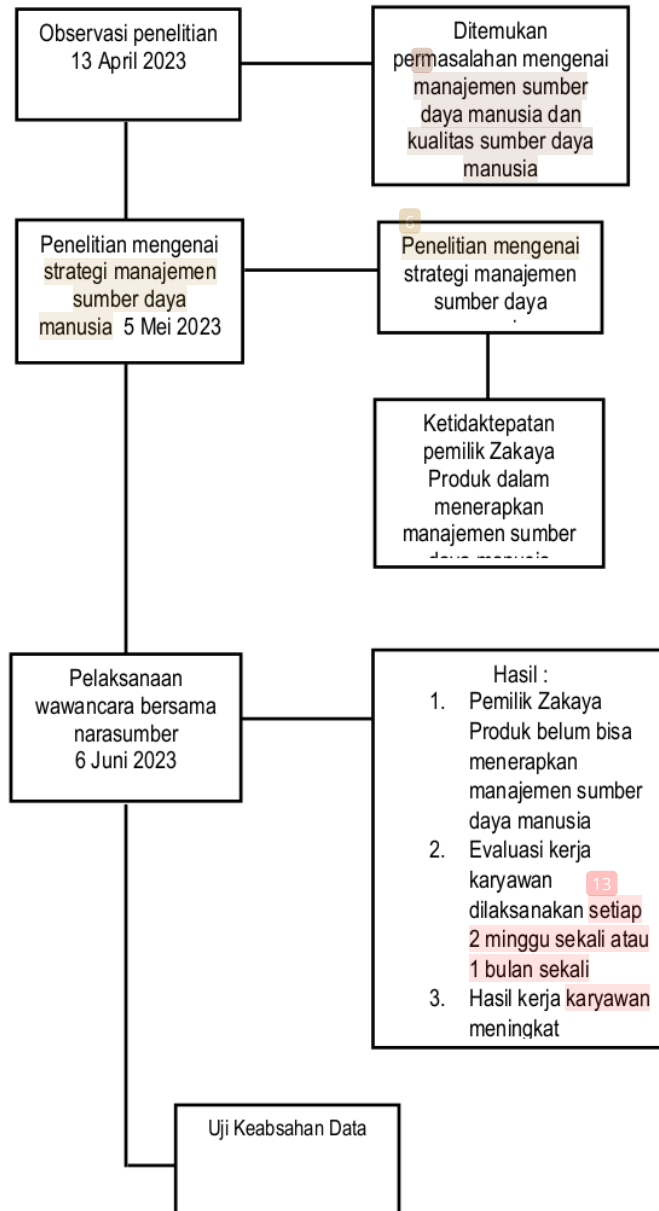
Observasi penelitian 13 April 2023

Ditemukan permasalahan mengenai manajemen sumber daya manusia dan kualitas sumber daya manusia

Penelitian mengenai strategi manajemen sumber daya manusia 5 Mei 2023

6

Penelitian mengenai strategi manajemen sumber daya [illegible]

Ketidaktepatan pemilik Zakaya Produk dalam menerapkan manajemen sumber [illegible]

Pelaksanaan wawancara bersama narasumber 6 Juni 2023

Hasil :
1. Pemilik Zakaya Produk belum bisa menerapkan manajemen sumber daya manusia
2. Evaluasi kerja karyawan 13 dilaksanakan setiap 2 minggu sekali atau 1 bulan sekali
3. Hasil kerja karyawan meningkat

Uji Keabsahan Data